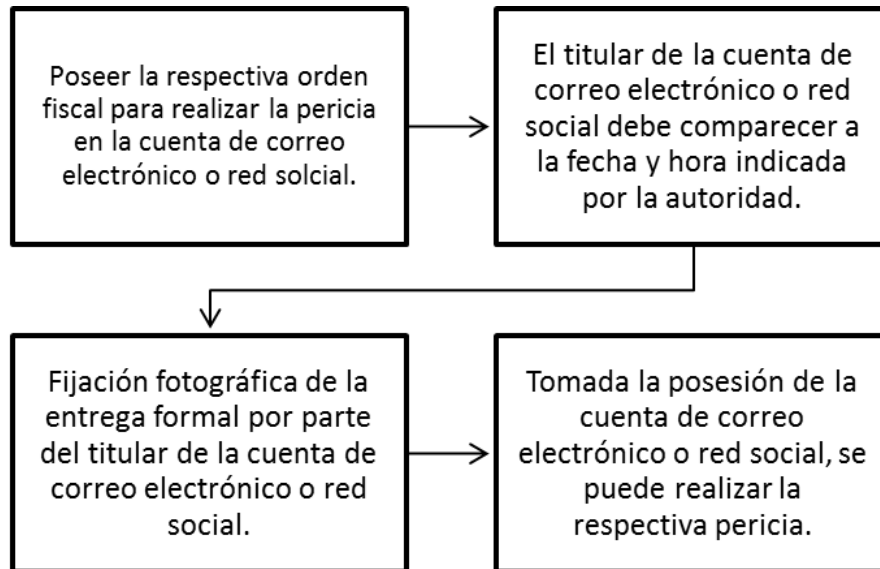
Poseer la respectiva orden fiscal para realizar la pericia en la cuenta de correo electrónico o red solcial.

El titular de la cuenta de correo electrónico o red social debe comparecer a la fecha y hora indicada por la autoridad.

Fijación fotográfica de la entrega formal por parte del titular de la cuenta de correo electrónico o red social.

Tomada la posesión de la cuenta de correo electrónico o red social, se puede realizar la respectiva pericia.